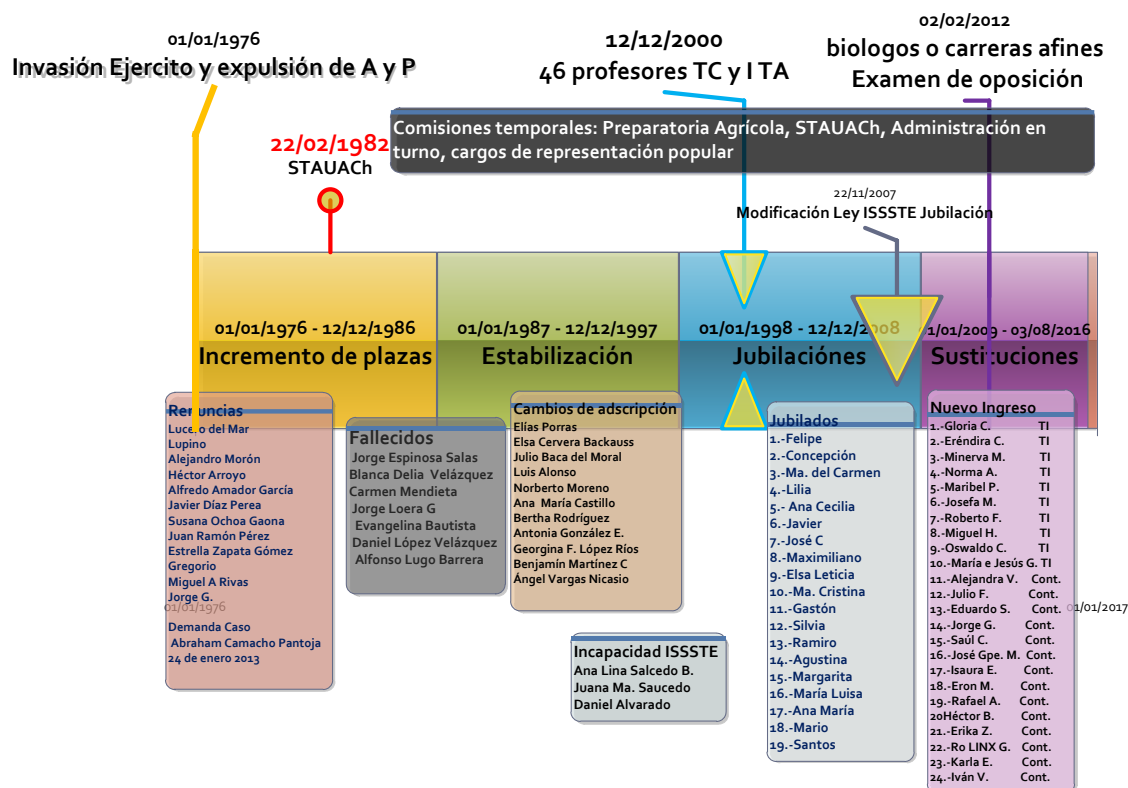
01/01/1976
Invasión Ejercito y expulsión de A y P

12/12/2000
46 profesores TC y I TA

02/02/2012
biologos o carreras afines
Examen de oposición

Comisiones temporales: Preparatoria Agrícola, STAUACh, Administración en turno, cargos de representación popular

22/02/1982
STAUACh

22/11/2007
Modificación Ley ISSSTE Jubilación

01/01/1976 - 12/12/1986
Incremento de plazas

01/01/1987 - 12/12/1997
Estabilización

01/01/1998 - 12/12/2008
Jubilaciónes

01/01/2009 - 03/08/2016
Sustituciones

Renuncias
Lucero del Mar
Lupino
Alejandro Morón
Héctor Arroyo
Alfredo Amador García
Javier Díaz Perea
Susana Ochoa Gaona
Juan Ramón Pérez
Estrella Zapata Gómez
Gregorio
Miguel A Rivas
Jorge G.
01/01/1976
Demanda Caso
Abraham Camacho Pantoja
24 de enero 2013

Fallecidos
Jorge Espinosa Salas
Blanca Delia Velázquez
Carmen Mendieta
Jorge Loera G
Evangelina Bautista
Daniel López Velázquez
Alfonso Lugo Barrera

Cambios de adscripción
Elías Porras
Elsa Cervera Backauss
Julio Baca del Moral
Luis Alonso
Norberto Moreno
Ana María Castillo
Bertha Rodríguez
Antonia González E.
Georgina F. López Ríos
Benjamín Martínez C
Ángel Vargas Nicasio

Incapacidad ISSSTE
Ana Lina Salcedo B.
Juana Ma. Saucedo
Daniel Alvarado

Jubilados
1.-Felipe
2.-Concepción
3.-Ma. del Carmen
4.-Lilia
5.- Ana Cecilia
6.-Javier
7.-José C
8.-Maximiliano
9.-Elsa Leticia
10.-Ma. Cristina
11.-Gastón
12.-Silvia
13.-Ramiro
14.-Agustina
15.-Margarita
16.-María Luisa
17.-Ana María
18.-Mario
19.-Santos

Nuevo Ingreso
1.-Gloria C. TI
2.-Eréndira C. TI
3.-Minerva M. TI
4.-Norma A. TI
5.-Maribel P. TI
6.-Josefa M. TI
7.-Roberto F. TI
8.-Miguel H. TI
9.-Oswaldo C. TI
10.-María e Jesús G. TI
11.-Alejandra V. Cont.
12.-Julio F. Cont.
13.-Eduardo S. Cont.
14.-Jorge G. Cont.
15.-Saúl C. Cont.
16.-José Gpe. M. Cont.
17.-Isaura E. Cont.
18.-Eron M. Cont.
19.-Rafael A. Cont.
20Héctor B. Cont.
21.-Erika Z. Cont.
22.-Ro LINX G. Cont.
23.-Karla E. Cont.
24.-Iván V. Cont.

01/01/2017